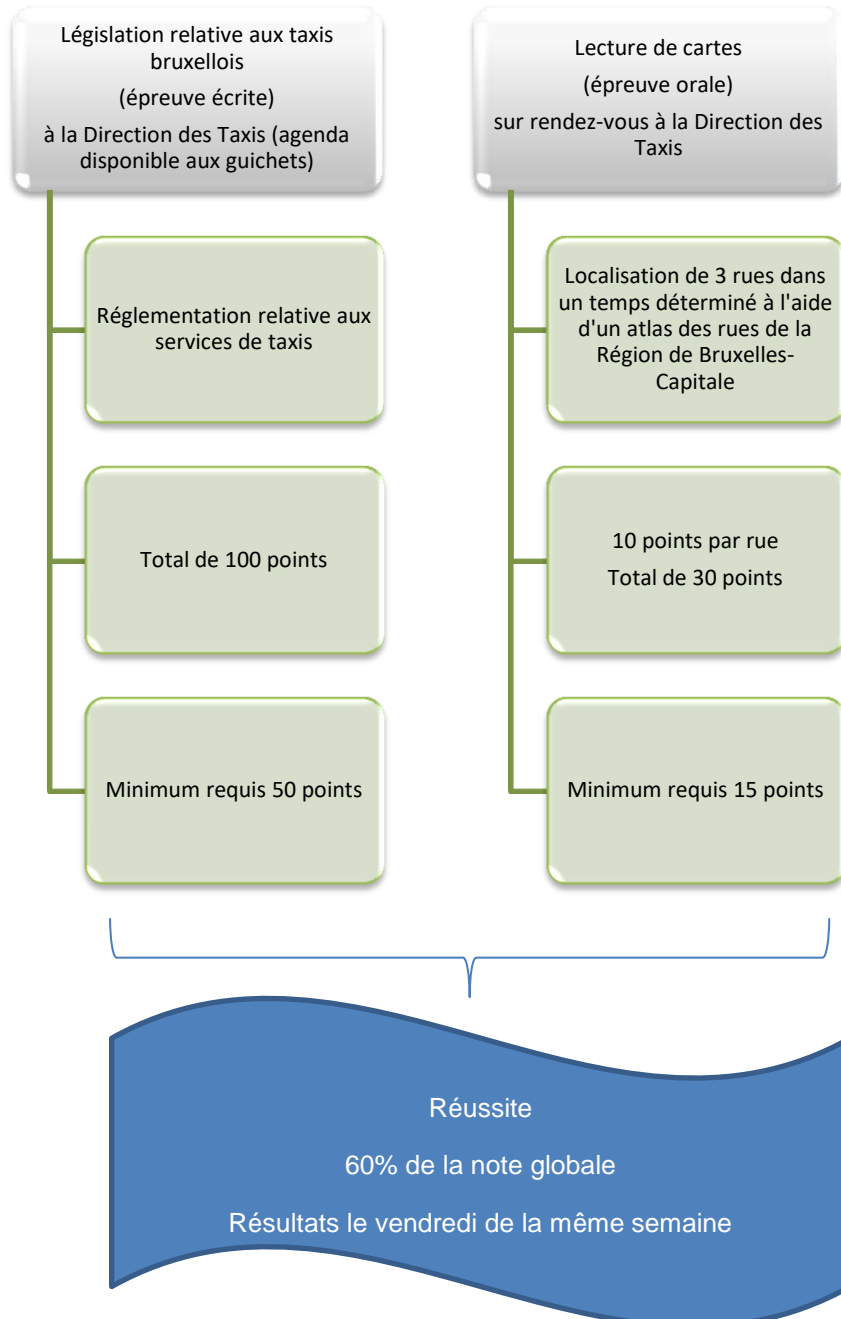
Législation relative aux taxis bruxellois

(épreuve écrite)

à la Direction des Taxis (agenda disponible aux guichets)

Réglementation relative aux services de taxis

Total de 100 points

Minimum requis 50 points

Lecture de cartes

(épreuve orale)

sur rendez-vous à la Direction des Taxis

Localisation de 3 rues dans un temps déterminé à l'aide d'un atlas des rues de la Région de Bruxelles-Capitale

10 points par rue

Total de 30 points

Minimum requis 15 points

Réussite

60% de la note globale

Résultats le vendredi de la même semaine